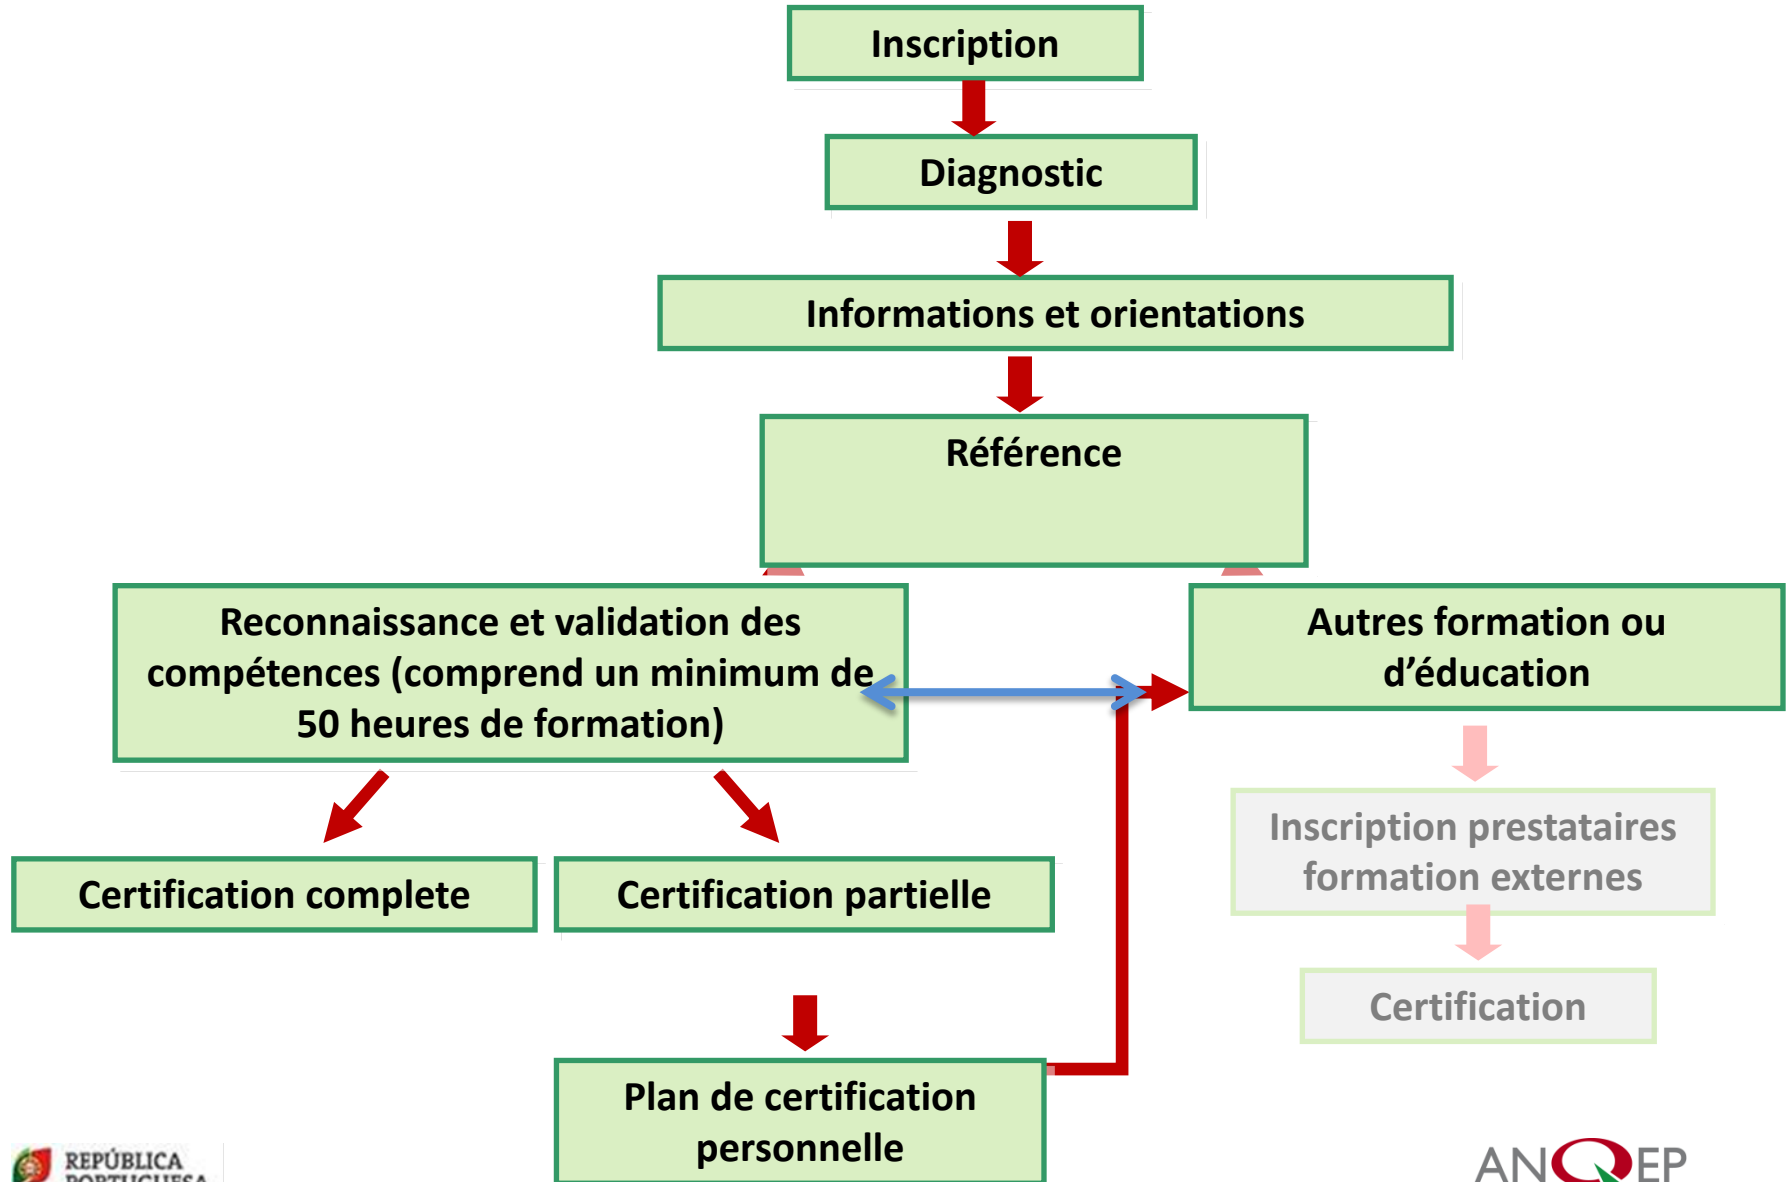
Inscription

Diagnostic

Informations et orientations

Référence

Reconnaissance et validation des compétences (comprend un minimum de 50 heures de formation)

Autres formation ou d'éducation

Certification complete

Certification partielle

Inscription prestataires formation externes

Certification

Plan de certification personnelle

REPÚBLICA PORTUGUESA

ANQEP